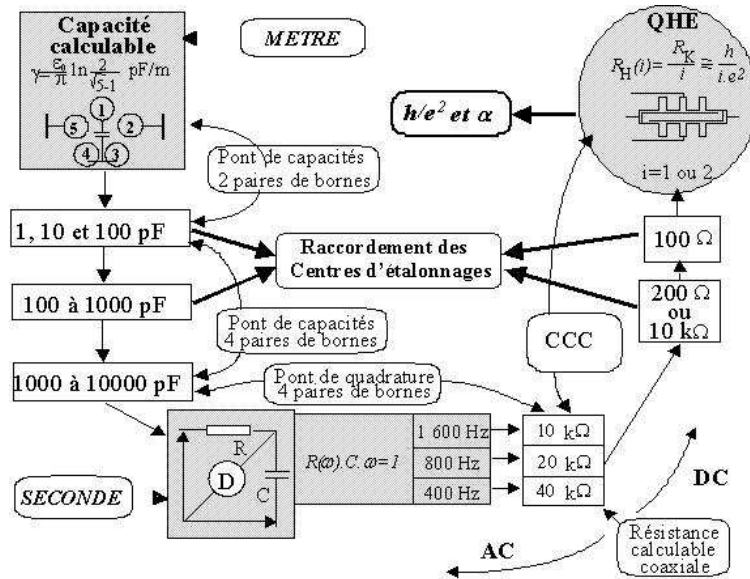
Capacité calculable

$\gamma = \frac{\varepsilon_0}{\pi} \ln \frac{2}{\sqrt{5}-1}$ pF/m

1 2 3 4 5

METRE

QHE

$R_H(i) = \frac{R_K}{i} \cong \frac{h}{i.e^2}$

i=1 ou 2

$h/e^2$ et $\alpha$

Pont de capacités 2 paires de bornes

1, 10 et 100 pF

Raccordement des Centres d'étalonnages

100 Ω

200 Ω ou 10 kΩ

100 à 1000 pF

Pont de capacités 4 paires de bornes

CCC

1000 à 10000 pF

Pont de quadrature 4 paires de bornes

R

D

C

$R(\omega).C.\omega=1$

1 600 Hz

800 Hz

400 Hz

10 kΩ

20 kΩ

40 kΩ

SECONDE

DC

AC

Résistance calculable coaxiale